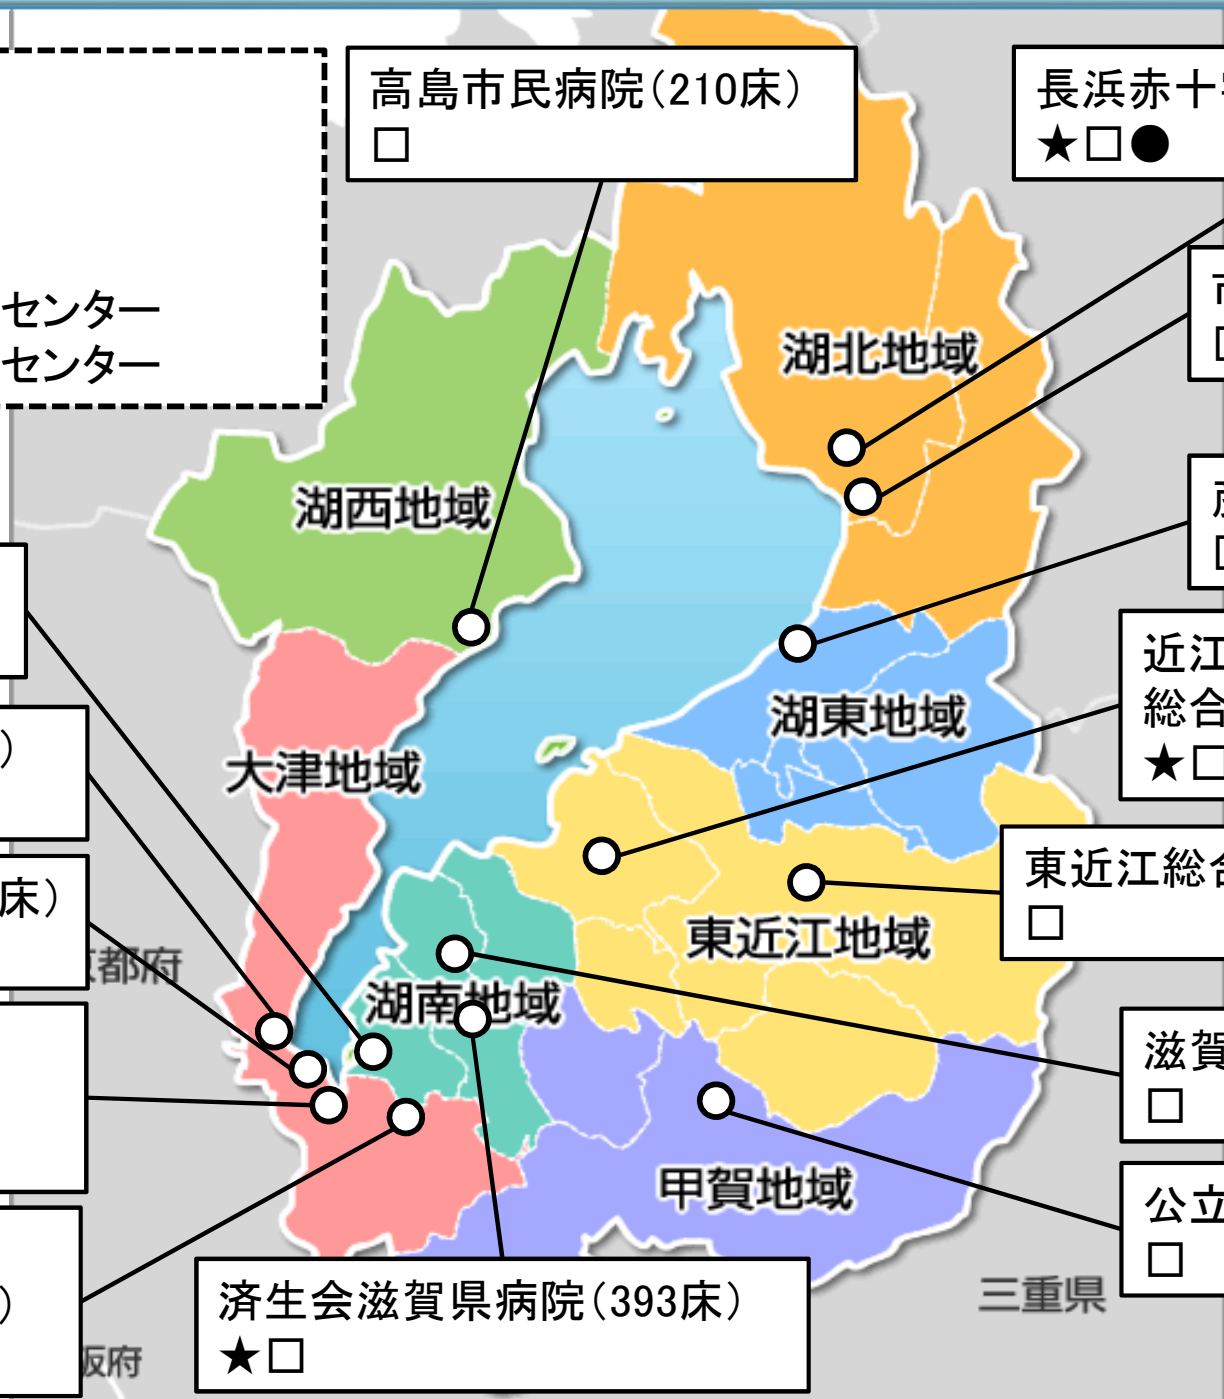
センター
センター

高島市民病院(210床)
□

長浜赤十
★□●

湖北地域

湖西地域

湖東地域

近江
総合
★□

大津地域

)

床)

京都府

東近江総合
□

東近江地域

湖南地域

滋賀
□

公立
□

甲賀地域

)

済生会滋賀県病院(393床)
★□

三重県

阪府